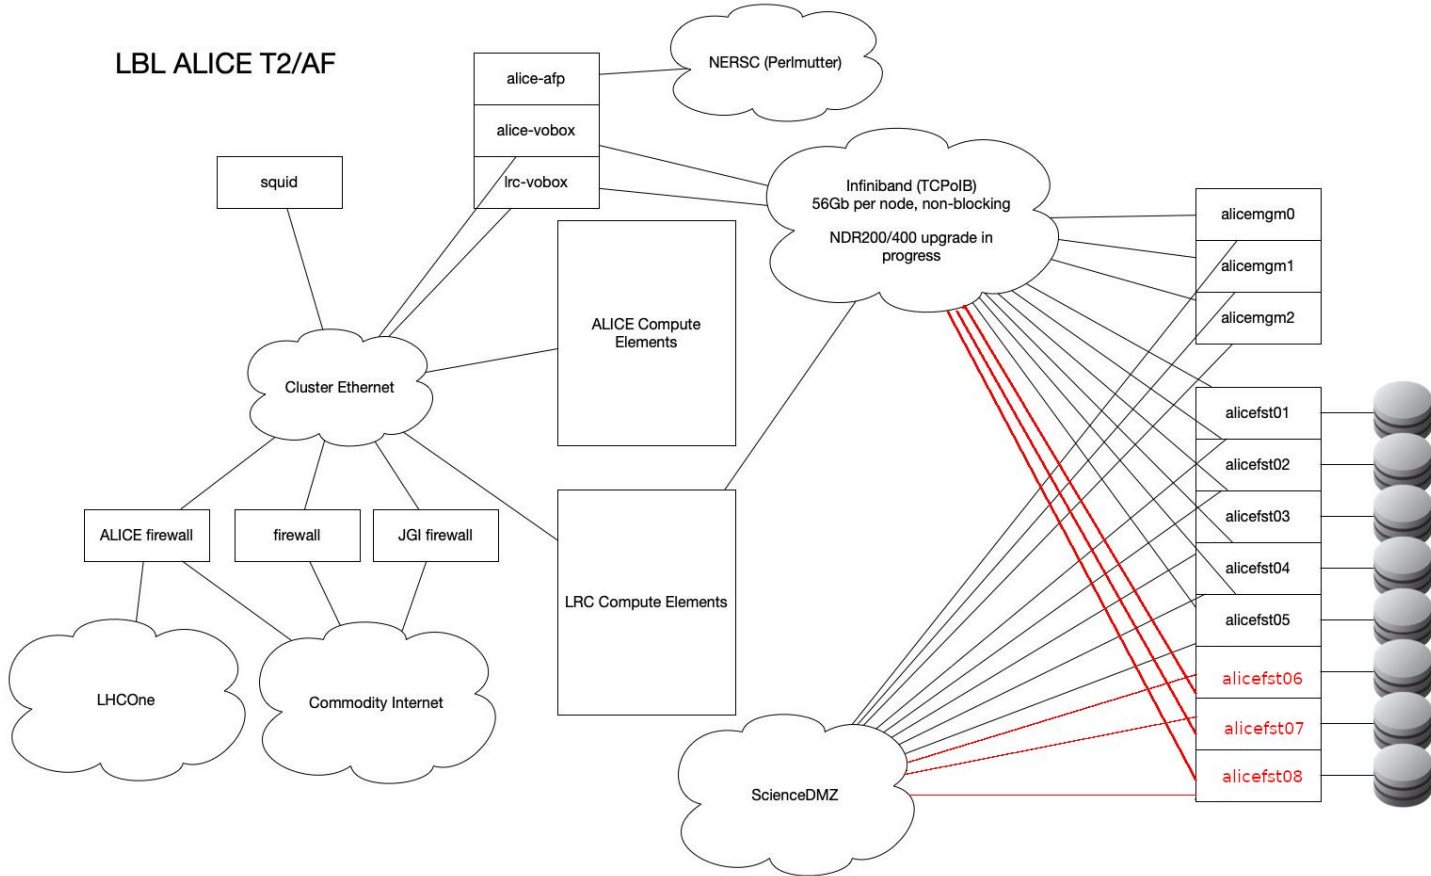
LBL ALICE T2/AF

alice-afp

alice-vobox

lrc-vobox

NERSC (Perlmutter)

squid

Infiniband (TCPoIB)
56Gb per node, non-blocking

NDR200/400 upgrade in progress

ALICE Compute Elements

Cluster Ethernet

alicemgm0

alicemgm1

alicemgm2

alicefst01

alicefst02

alicefst03

alicefst04

alicefst05

alicefst06

alicefst07

alicefst08

ALICE firewall

firewall

JGI firewall

LRC Compute Elements

LHCOne

Commodity Internet

ScienceDMZ